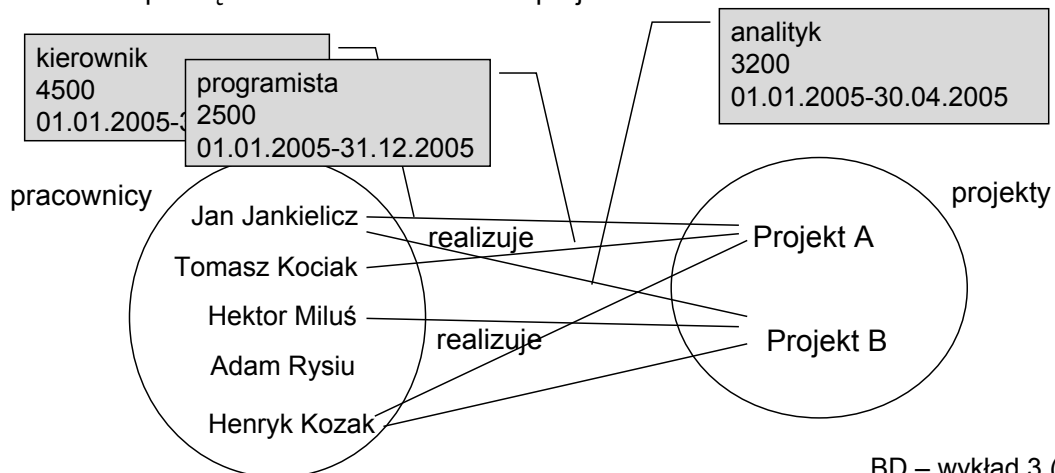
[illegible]

kierownik
4500
01.01.2005-3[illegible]

programista
2500
01.01.2005-31.12.2005

analityk
3200
01.01.2005-30.04.2005

pracownicy

projekty

Jan Jankielicz
Tomasz Kociak
Hektor Miluś
Adam Rysiu
Henryk Kozak

realizuje

realizuje

Projekt A

Projekt B

BD – wykład 3 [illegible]